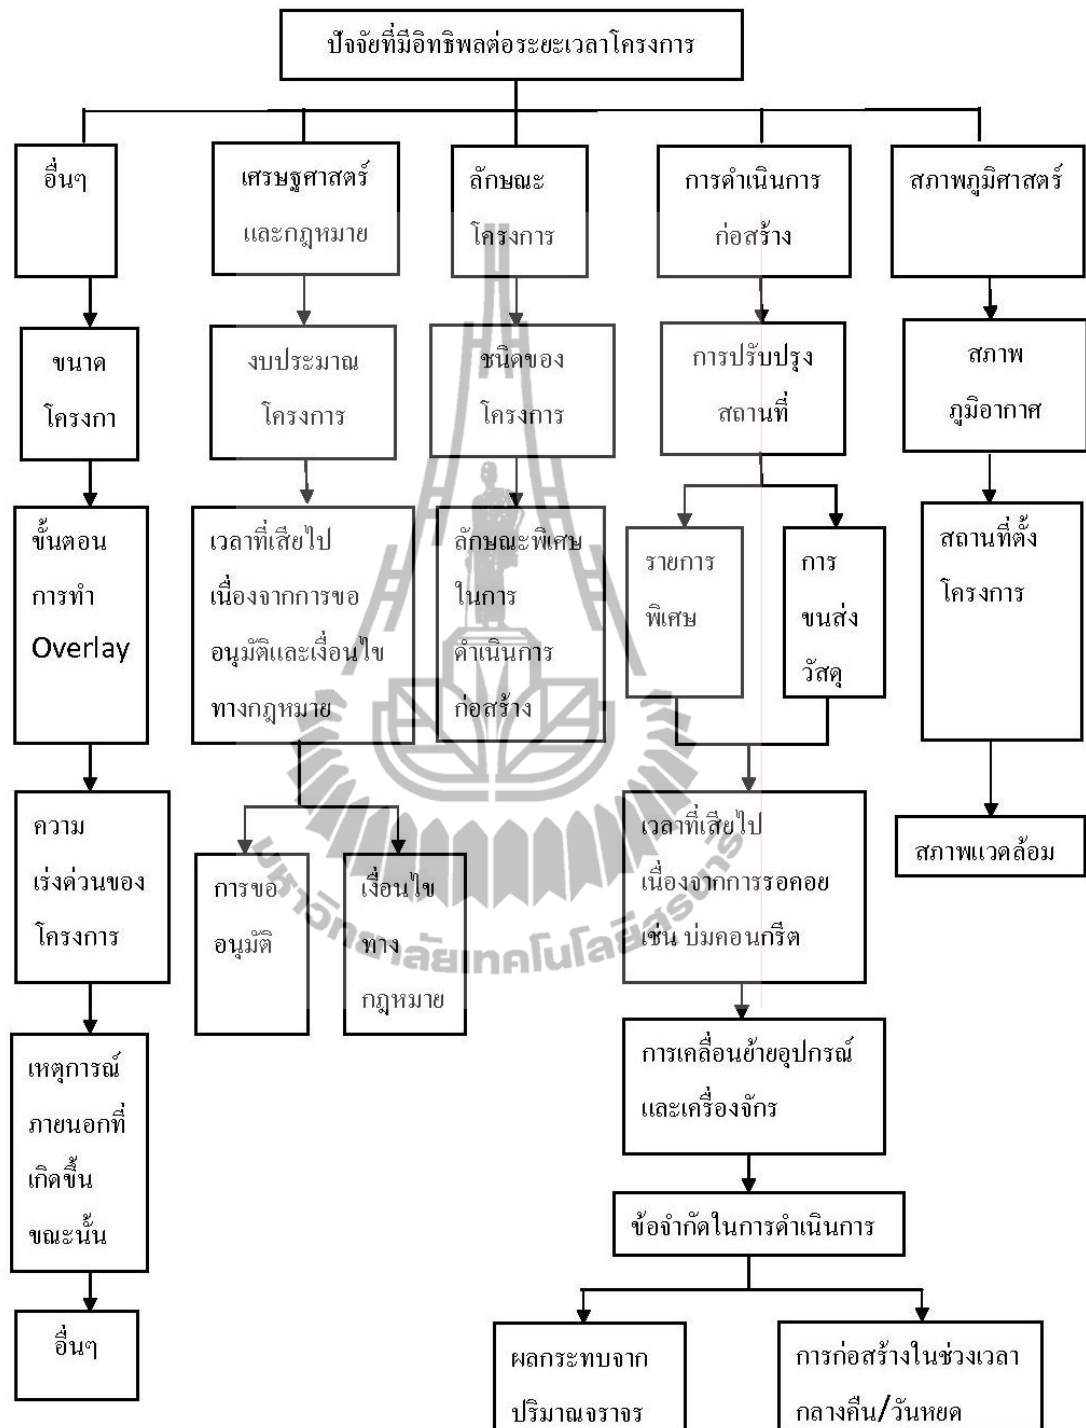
ปัจจัยที่มีอิทธิพลต่อระยะเวลาโครงการ

อื่นๆ

ขนาด โครงกา

ขั้นตอน การทำ Overlay

ความ เร่งด่วนของ โครงการ

เหตุการณ์ ภายนอกที่ เกิดขึ้น ขณะนั้น

อื่นๆ

เศรษฐศาสตร์ และกฎหมาย

งบประมาณ โครงการ

เวลาที่เสียไป เนื่องจากการขอ อนุมัติและเงื่อนไข ทางกฎหมาย

การขอ อนุมัติ

เงื่อนไข ทาง กฎหมาย

ลักษณะ โครงการ

ชนิดของ โครงการ

ลักษณะพิเศษ ในการ ดำเนินการ ก่อสร้าง

การดำเนินการ ก่อสร้าง

การปรับปรุง สถานที่

รายการ พิเศษ

การ ขนส่ง วัสดุ

เวลาที่เสียไป เนื่องจากการรอคอย เช่น บ่มคอนกรีต

การเคลื่อนย้ายอุปกรณ์ และเครื่องจักร

ข้อจำกัดในการดำเนินการ

ผลกระทบจาก ปริมาณจราจร

การก่อสร้างในช่วงเวลา กลางคืน/วันหยุด

สภาพภูมิศาสตร์

สภาพ ภูมิอากาศ

สถานที่ตั้ง โครงการ

สภาพแวดล้อม

มหาวิทยาลัยเทคโนโลยีสุรนารี